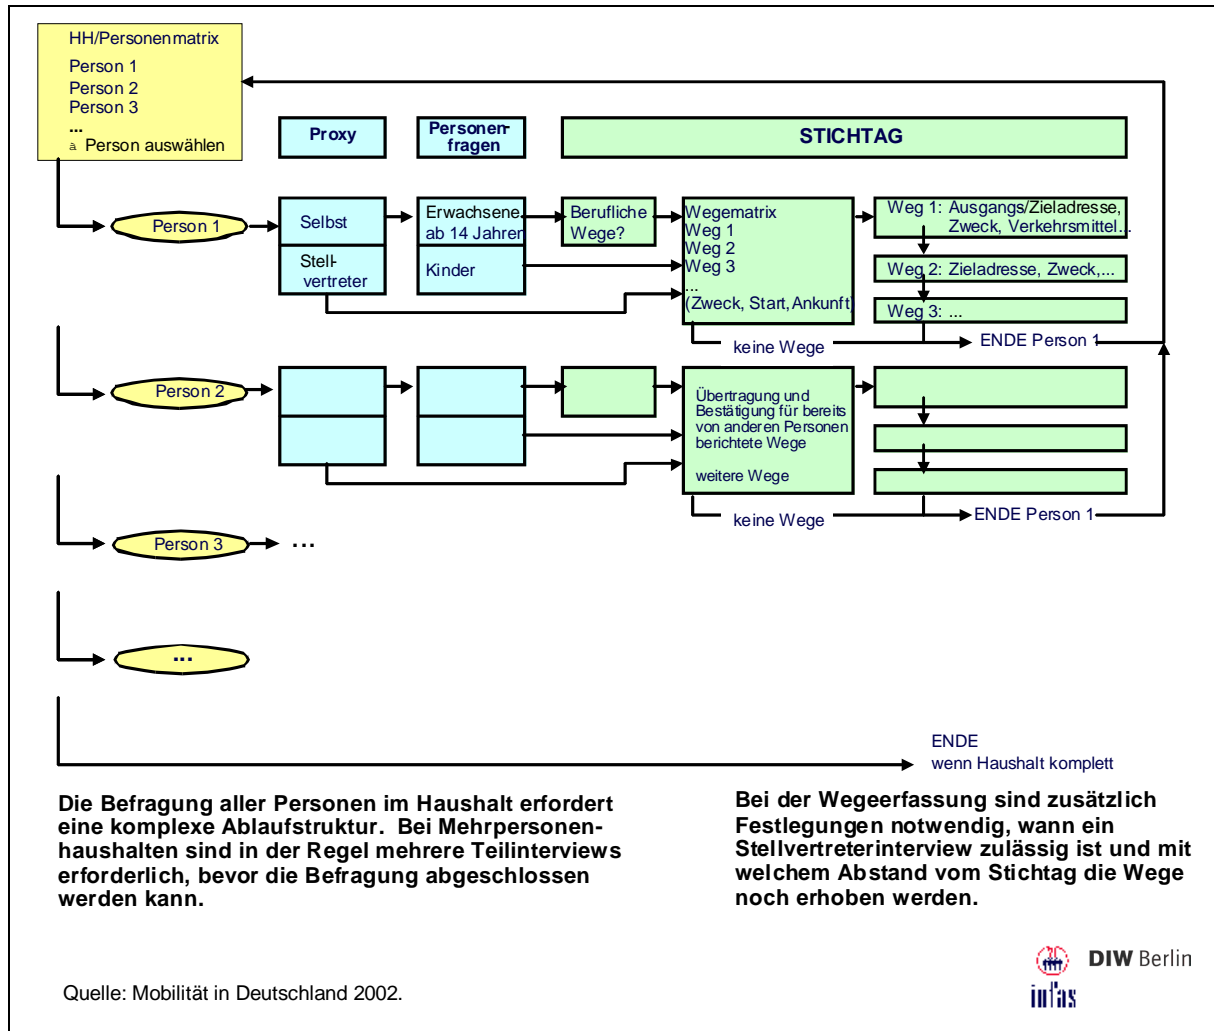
HH/Personenmatrix
Person 1
Person 2
Person 3
...
à Person auswählen

Proxy

Personenfragen

STICHTAG

Person 1

Selbst

Stellvertreter

Erwachsene ab 14 Jahren

Kinder

Berufliche Wege?

Wegematrix
Weg 1
Weg 2
Weg 3
...
(Zweck, Start, Ankunft)

Weg 1: Ausgangs/Zieladresse, Zweck, Verkehrsmittel...

Weg 2: Zieladresse, Zweck,...

Weg 3: ...

keine Wege

ENDE Person 1

Person 2

Übertragung und Bestätigung für bereits von anderen Personen berichtete Wege

weitere Wege

keine Wege

ENDE Person 1

Person 3 ...

...

ENDE
wenn Haushalt komplett

Die Befragung aller Personen im Haushalt erfordert eine komplexe Ablaufstruktur. Bei Mehrpersonenhaushalten sind in der Regel mehrere Teilinterviews erforderlich, bevor die Befragung abgeschlossen werden kann.

Bei der Wegeerfassung sind zusätzlich Festlegungen notwendig, wann ein Stellvertreterinterview zulässig ist und mit welchem Abstand vom Stichtag die Wege noch erhoben werden.

DIW Berlin
infas

Quelle: Mobilität in Deutschland 2002.